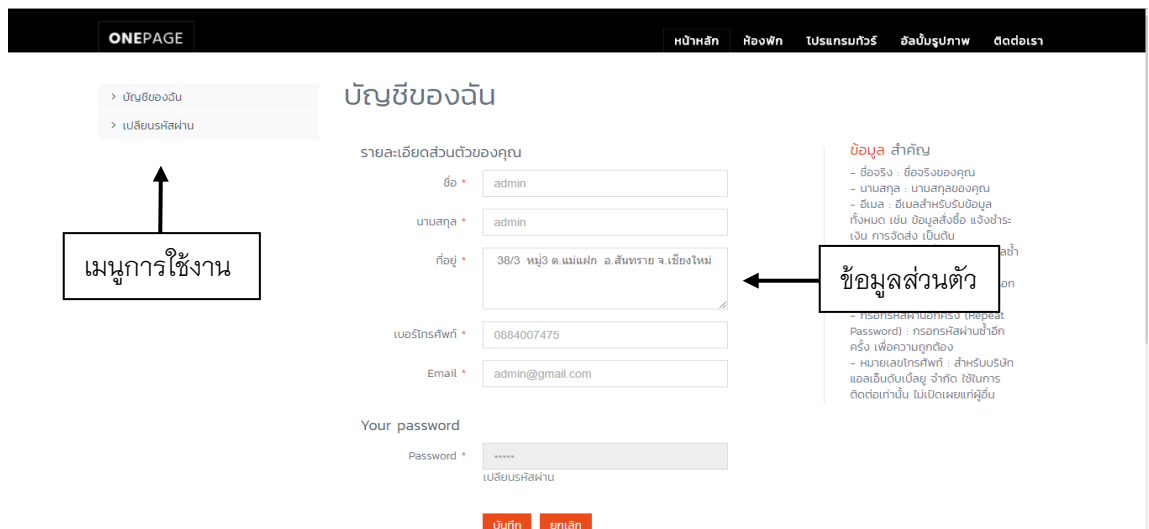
ONEPAGE

หน้าหลัก ห้องพัก โปรแกรมทัวร์ อัลบั้มรูปภาพ ติดต่อเรา

> บัญชีของฉัน
> เปลี่ยนรหัสผ่าน

เมนูการใช้งาน

บัญชีของฉัน

รายละเอียดส่วนตัวของคุณ

ชื่อ * admin

นามสกุล * admin

ที่อยู่ * 38/3 หมู่3 ต.แม่แฝก อ.สันทราย จ.เชียงใหม่

เบอร์โทรศัพท์ * 0884007475

Email * admin@gmail.com

ข้อมูลส่วนตัว

ข้อมูล สำคัญ
- ชื่อจริง : ชื่อจริงของคุณ
- นามสกุล : นามสกุลของคุณ
- อีเมล : อีเมลสำหรับรับข้อมูลทั้งหมด เช่น ข้อมูลสั่งซื้อ แจ้งชำระเงิน การจัดส่ง เป็นต้น
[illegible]
- กรอกรหัสผ่านอีกครั้ง (Repeat Password) : กรอกรหัสผ่านซ้ำอีกครั้ง เพื่อความถูกต้อง
- หมายเลขโทรศัพท์ : สำหรับบริษัท แอลเอ็นดับเบิ้ลยู จำกัด ใช้ในการติดต่อเท่านั้น ไม่เปิดเผยแก่ผู้อื่น

Your password

Password * •••••
เปลี่ยนรหัสผ่าน

บันทึก ยกเลิก